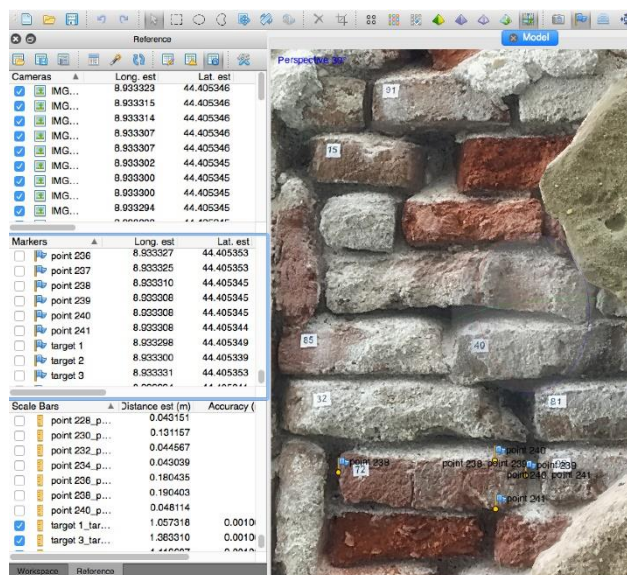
Reference

Model

Perspective 30°

| Cameras | Long. est | Lat. est |
|---|---|---|
| IMG... | 8.933323 | 44.405346 |
| IMG... | 8.933315 | 44.405346 |
| IMG... | 8.933314 | 44.405346 |
| IMG... | 8.933307 | 44.405346 |
| IMG... | 8.933307 | 44.405346 |
| IMG... | 8.933302 | 44.405345 |
| IMG... | 8.933300 | 44.405345 |
| IMG... | 8.933300 | 44.405345 |
| IMG... | 8.933294 | 44.405345 |

| Markers | Long. est | Lat. est |
|---|---|---|
| point 236 | 8.933327 | 44.405353 |
| point 237 | 8.933325 | 44.405353 |
| point 238 | 8.933310 | 44.405345 |
| point 239 | 8.933308 | 44.405345 |
| point 240 | 8.933308 | 44.405345 |
| point 241 | 8.933308 | 44.405344 |
| target 1 | 8.933298 | 44.405349 |
| target 2 | 8.933300 | 44.405339 |
| target 3 | 8.933331 | 44.405353 |

| Scale Bars | Distance est (m) | Accuracy ( |
|---|---|---|
| point 228_p... | 0.043151 | |
| point 230_p... | 0.131157 | |
| point 232_p... | 0.044567 | |
| point 234_p... | 0.043039 | |
| point 236_p... | 0.180435 | |
| point 238_p... | 0.190403 | |
| point 240_p... | 0.048114 | |
| target 1_tar... | 1.057318 | 0.0010 |
| target 3_tar... | 1.363310 | 0.0010 |

Workspace Reference

91
15
65
40
32
81
72
point 240
point 238
point 238 point 239 point 239
point 240 point 241
point 241